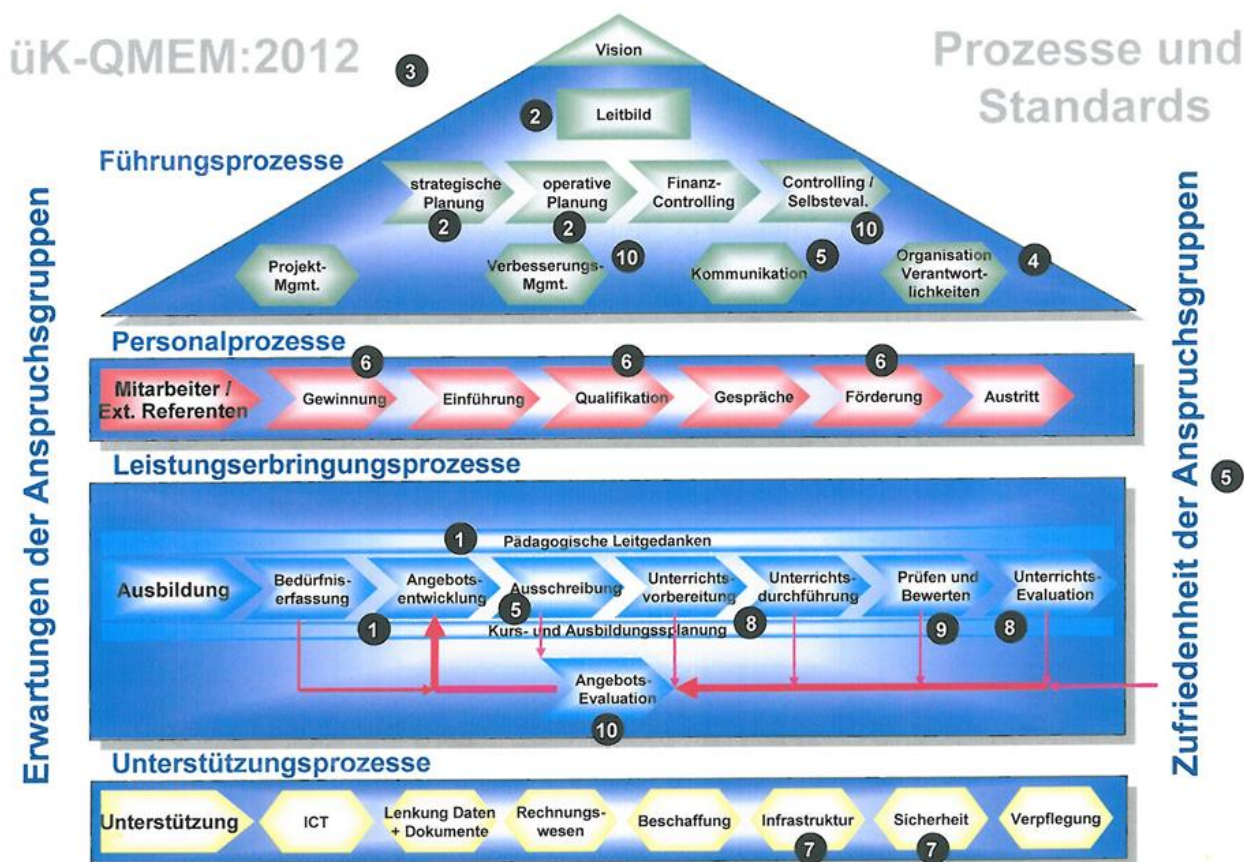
üK-QMEM:2012

Prozesse und Standards

3

Vision

2 Leitbild

Führungsprozesse

strategische Planung 2

operative Planung 2

Finanz-Controlling

Controlling / Selbsteval. 10

Projekt-Mgmt.

Verbesserungs-Mgmt. 10

Kommunikation 5

Organisation Verantwortlichkeiten 4

Erwartungen der Anspruchsgruppen

Zufriedenheit der Anspruchsgruppen

Personalprozesse

Mitarbeiter / Ext. Referenten

6 Gewinnung

Einführung

6 Qualifikation

Gespräche

6 Förderung

Austritt

Leistungserbringungsprozesse

5

1 Pädagogische Leitgedanken

Ausbildung

Bedürfnis-erfassung

Angebots-entwicklung 1

Ausschreibung 5

Unterrichts-vorbereitung 8

Unterrichts-durchführung

Prüfen und Bewerten 9

Unterrichts-Evaluation 8

Kurs- und Ausbildungssplanung

Angebots-Evaluation 10

Unterstützungsprozesse

Unterstützung

ICT

Lenkung Daten + Dokumente

Rechnungs-wesen

Beschaffung

Infrastruktur 7

Sicherheit 7

Verpflegung